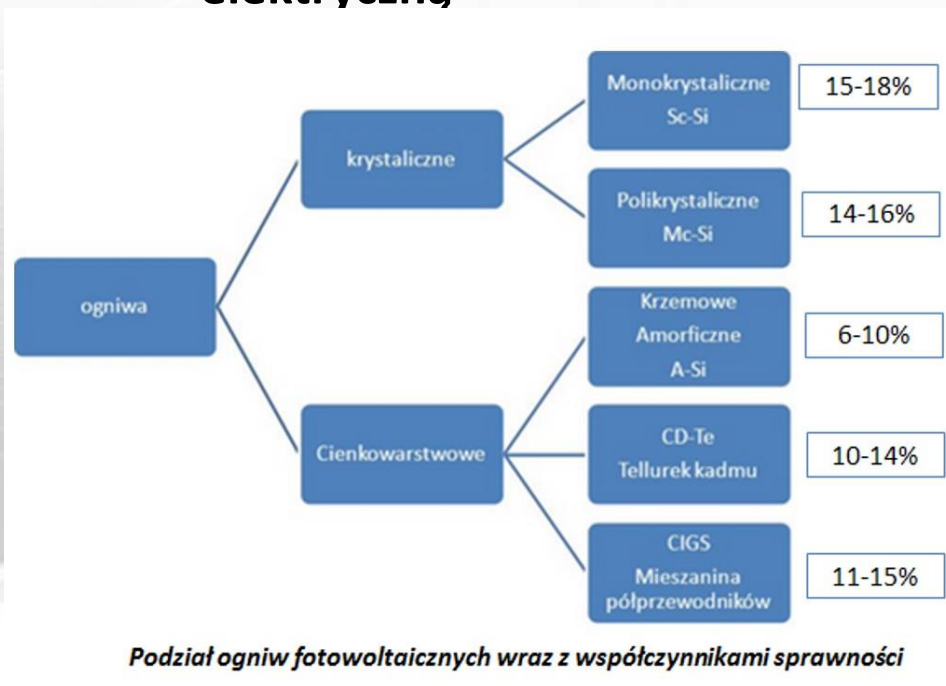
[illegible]

ogniwa

krystaliczne

Monokrystaliczne Sc-Si

15-18%

Polikrystaliczne Mc-Si

14-16%

Cienkowarstwowe

Krzemowe Amorficzne A-Si

6-10%

CD-Te Tellurek kadmu

10-14%

CIGS Mieszanina półprzewodników

11-15%

Podział ogniw fotowoltaicznych wraz z współczynnikami sprawności